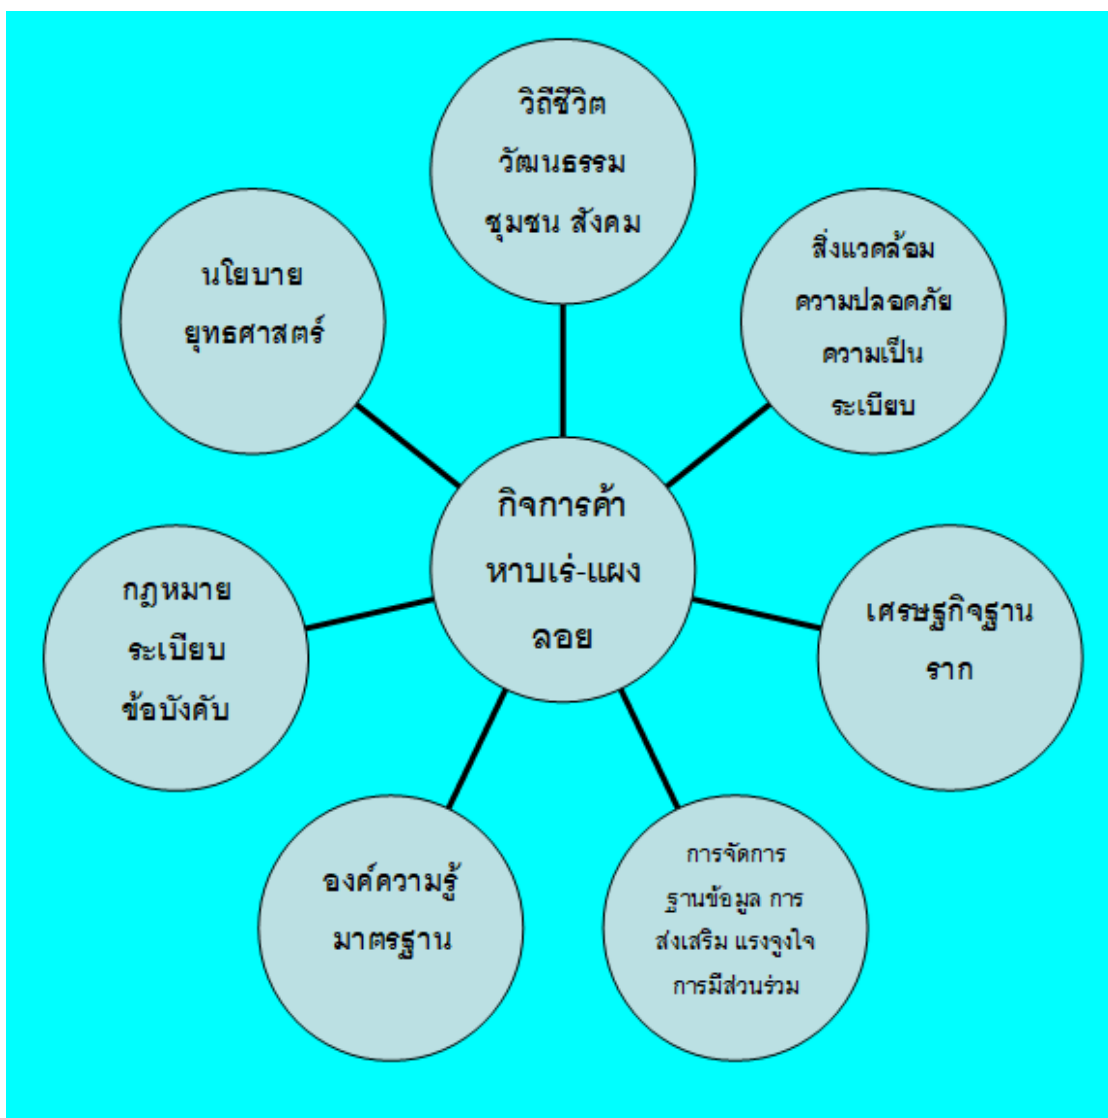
วิถีชีวิต วัฒนธรรม ชุมชน สังคม

นโยบาย ยุทธศาสตร์

สิ่งแวดล้อม ความปลอดภัย ความเป็นระเบียบ

กิจการค้าหาบเร่-แผงลอย

กฎหมาย ระเบียบ ข้อบังคับ

เศรษฐกิจฐานราก

องค์ความรู้ มาตรฐาน

การจัดการฐานข้อมูล การส่งเสริม แรงจูงใจ การมีส่วนร่วม